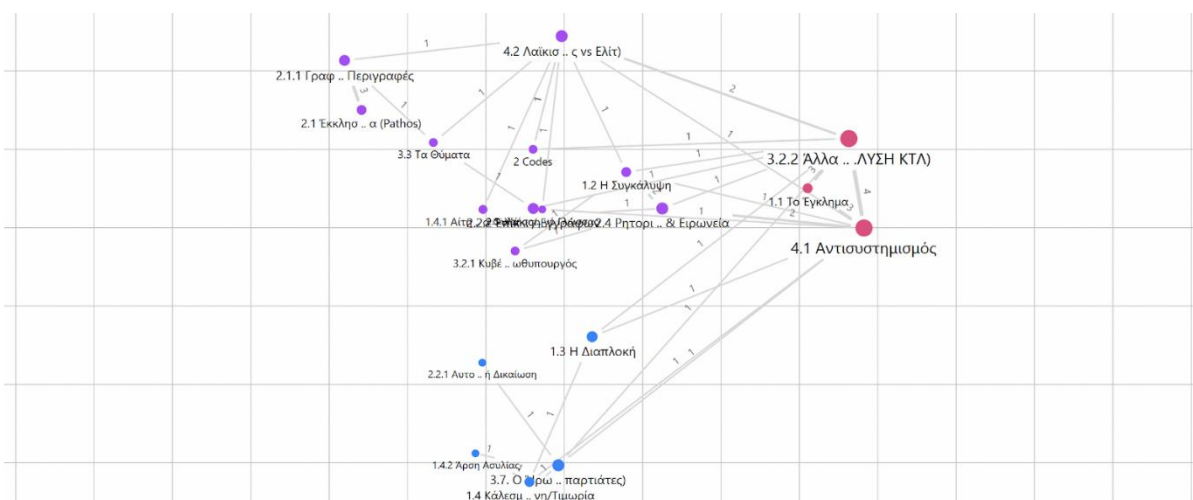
4.2 Λαϊκισ .. ς vs Ελίτ)
2.1.1 Γραφ .. Περιγραφές
2.1 Έκκλησ .. α (Pathos)
3.3 Τα Θύματα
2 Codes
1.2 Η Συγκάλυψη
3.2.2 Άλλα .. .ΛΥΣΗ ΚΤΛ)
1.1 Το Έγκλημα
4.1 Αντισυστημισμός
1.4.1 Αιτ
2.4 Ρητορι .. & Ειρωνεία
3.2.1 Κυβέ .. ωθυπουργός
1.3 Η Διαπλοκή
2.2.1 Αυτο .. ή Δικαίωση
1.4.2 Άρση Ασυλίας
3.7. Ο (Ηρω .. παρτιάτες)
1.4 Κάλεσμ .. ση/Τιμωρία
1
1
3
1
1
1
1
1
1
1
1
2
1
1
1
1
1
1
1
4
2
1
1
1
1
1
1
1
1
1